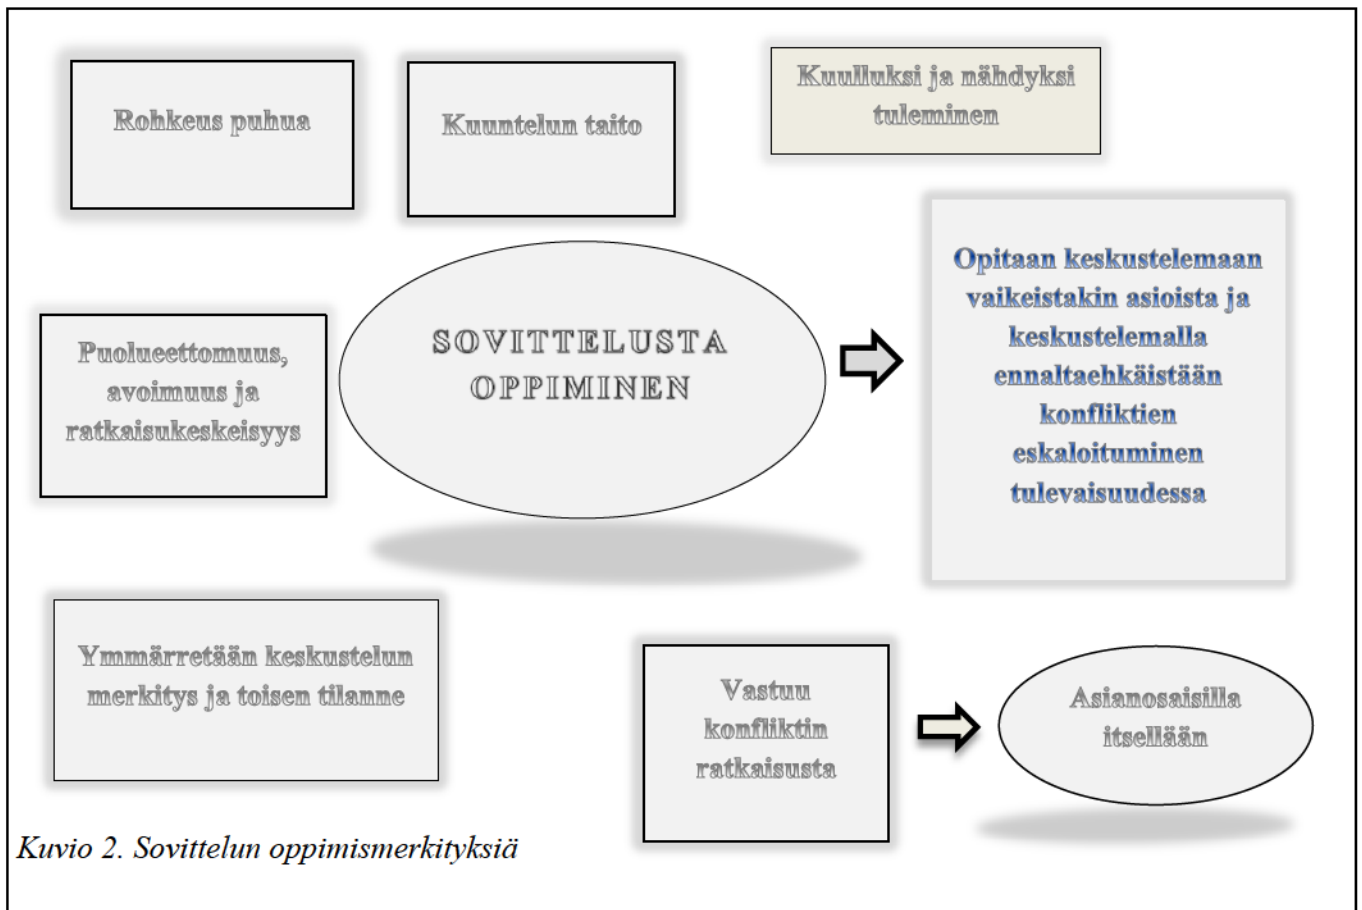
Rohkeus puhua

Kuuntelun taito

Kuulluksi ja nähdyksi tuleminen

Puolueettomuus, avoimuus ja ratkaisukeskeisyys

SOVITTELUSTA OPPIMINEN

Opitaan keskustelemaan vaikeistakin asioista ja keskustelemalla ennaltaehkäistään konfliktien eskaloituminen tulevaisuudessa

Ymmärretään keskustelun merkitys ja toisen tilanne

Vastuu konfliktin ratkaisusta

Asianosaisilla itsellään

Kuvio 2. Sovittelun oppimismerkityksiä